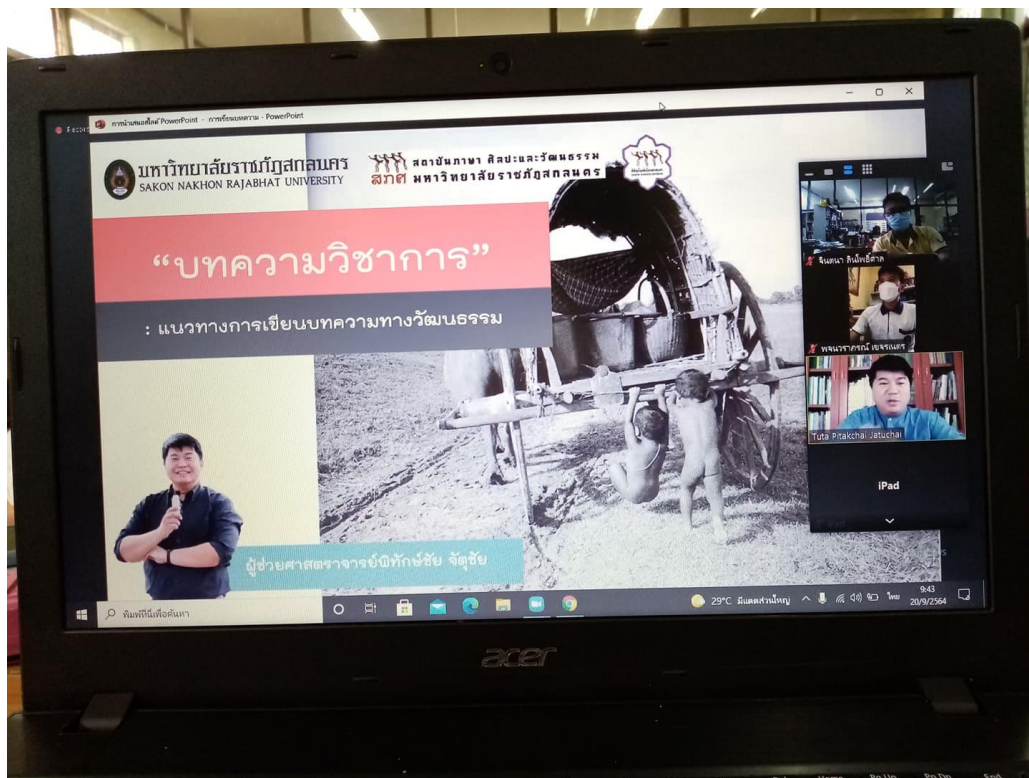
การนำเสนอสไลด์ PowerPoint - การเขียนบทความ - PowerPoint

มหาวิทยาลัยราชภัฏสกลนคร
SAKON NAKHON RAJABHAT UNIVERSITY

สภศ สถาบันภาษา ศิลปะและวัฒนธรรม มหาวิทยาลัยราชภัฏสกลนคร

"บทความวิชาการ"

: แนวทางการเขียนบทความทางวัฒนธรรม

ผู้ช่วยศาสตราจารย์พิทักษ์ชัย จัตุชัย

จินตนา สินโพธิ์ศาล

พจนวรากรณ์ เจริญนคร

Tuta Pitakchai Jatuchai

iPad

พิมพ์ที่นี่เพื่อค้นหา

29°C มีเมฆส่วนใหญ่

ไทย

9:43
20/9/2564

acer